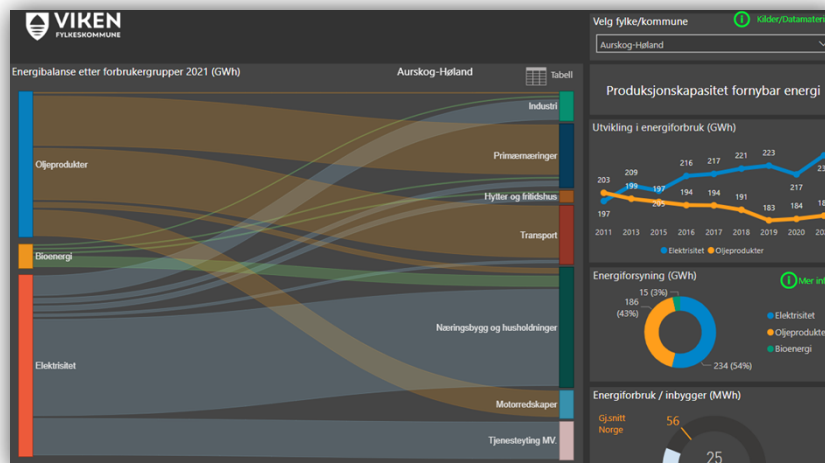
VIKEN FYLKESKOMMUNE

Energibalanse etter forbrukergrupper 2021 (GWh)

Aurskog-Høland

Tabell

Oljeprodukter

Bioenergi

Elektrisitet

Industri

Primærnæringer

Hytter og fritidshus

Transport

Næringsbygg og husholdninger

Motorredskaper

Tjenesteyting MV.

Velg fylke/kommune

Kilder/Datamaten

Aurskog-Høland

Produksjonskapasitet fornybar energi

Utvikling i energiforbruk (GWh)

203 209 199 197 216 217 221 223 217 23

197 205 194 194 191 183 184 18

2011 2013 2015 2016 2017 2018 2019 2020 20

Elektrisitet Oljeprodukter

Energiforsyning (GWh)

Mer inf

15 (3%)

186 (43%)

234 (54%)

Elektrisitet

Oljeprodukte

Bioenergi

Energiforbruk / inbygger (MWh)

Gj.snitt Norge

56

25